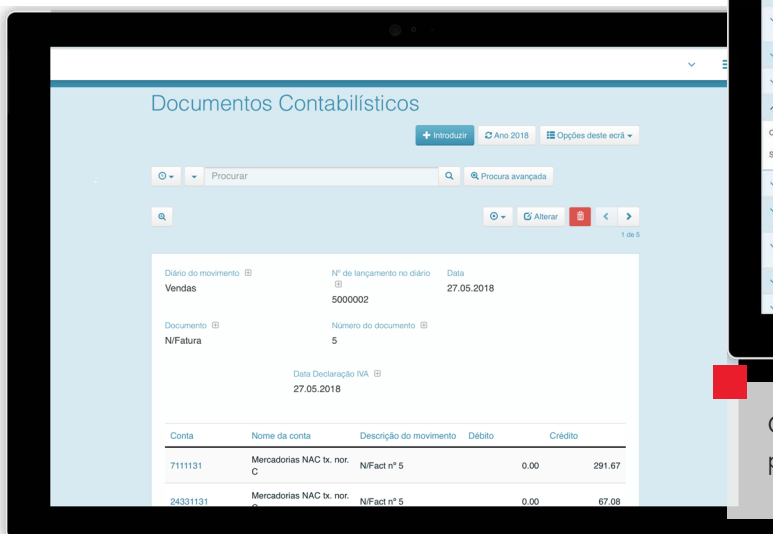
Documentos Contabilísticos

Introduzir | Ano 2018 | Opções deste ecrã

Procurar | Procura avançada

Alterar

1 de 5

Diário do movimento
Vendas

Nº de lançamento no diário
5000002

Data
27.05.2018

Documento
N/Fatura

Número do documento
5

Data Declaração IVA
27.05.2018

| Conta | Nome da conta | Descrição do movimento | Débito | Crédito |
|---|---|---|---|---|
| 7111131 | Mercadorias NAC tx. nor. C | N/Fact nº 5 | 0.00 | 291.67 |
| 24331131 | Mercadorias NAC tx. nor. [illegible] | N/Fact nº 5 | 0.00 | 67.08 |